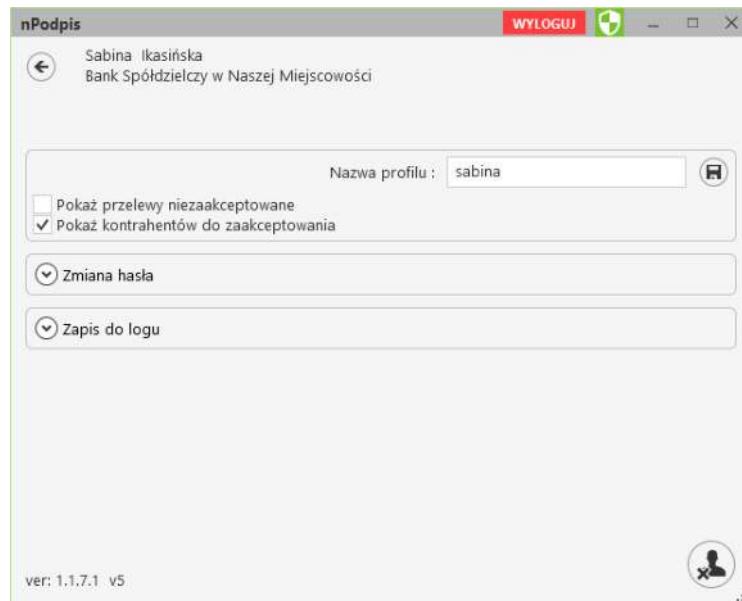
nPodpis

WYLOGUJ

Sabina Ikasińska
Bank Spółdzielczy w Naszej Miejscowości

Nazwa profilu : sabina

Pokaż przelewy niezaakceptowane
✓ Pokaż kontrahentów do zaakceptowania

Zmiana hasła

Zapis do logu

ver: 1.1.7.1 v5